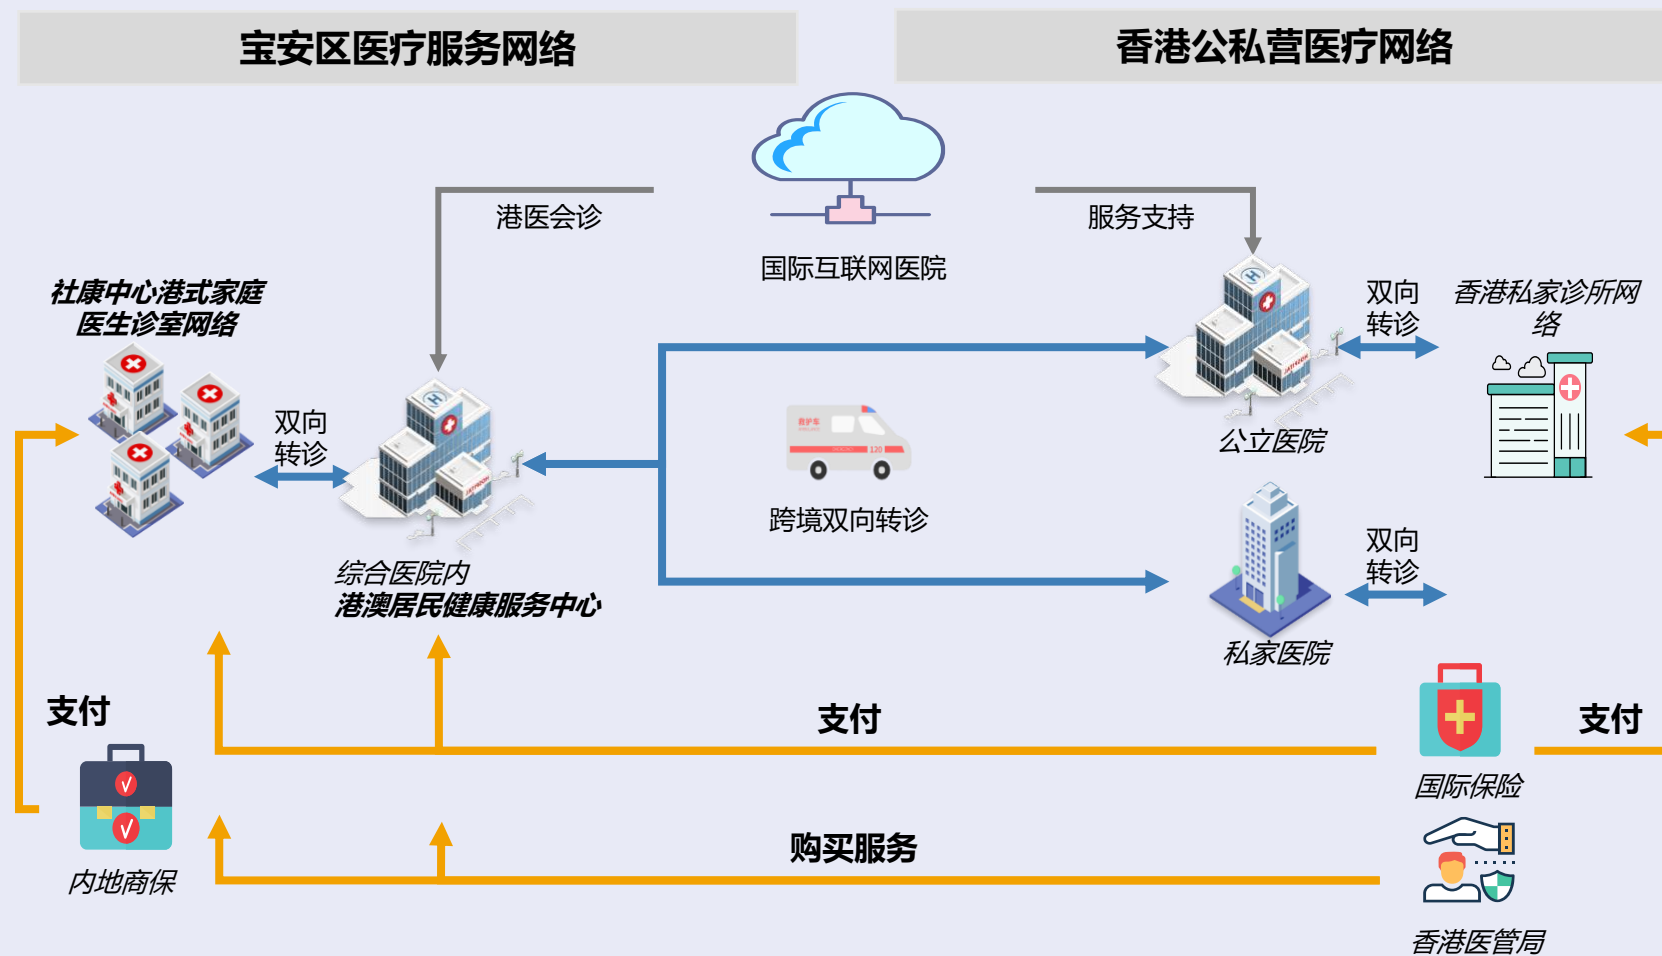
宝安区医疗服务网络

香港公私营医疗网络

港医会诊

国际互联网医院

服务支持

社康中心港式家庭医生诊室网络

双向转诊

综合医院内
港澳居民健康服务中心

跨境双向转诊

双向转诊

香港私家诊所网络

公立医院

双向转诊

私家医院

支付

支付

支付

内地商保

国际保险

购买服务

香港医管局